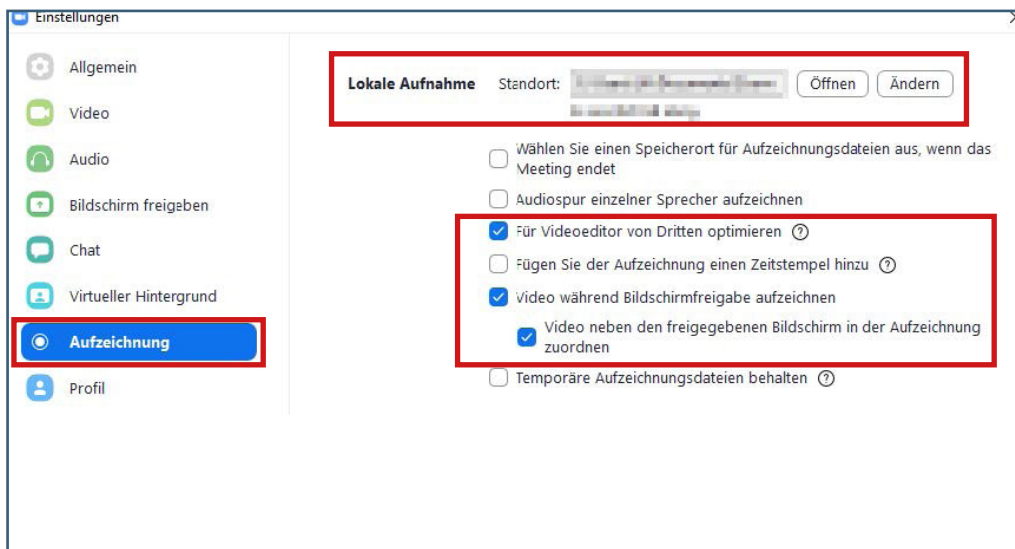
Einstellungen

Allgemein
Video
Audio
Bildschirm freigeben
Chat
Virtueller Hintergrund
Aufzeichnung
Profil

Lokale Aufnahme Standort: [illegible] Öffnen Ändern

Wählen Sie einen Speicherort für Aufzeichnungsdateien aus, wenn das Meeting endet
Audiospur einzelner Sprecher aufzeichnen
Für Videoeditor von Dritten optimieren ?
Fügen Sie der Aufzeichnung einen Zeitstempel hinzu ?
Video während Bildschirmfreigabe aufzeichnen
Video neben den freigegebenen Bildschirm in der Aufzeichnung zuordnen
Temporäre Aufzeichnungsdateien behalten ?